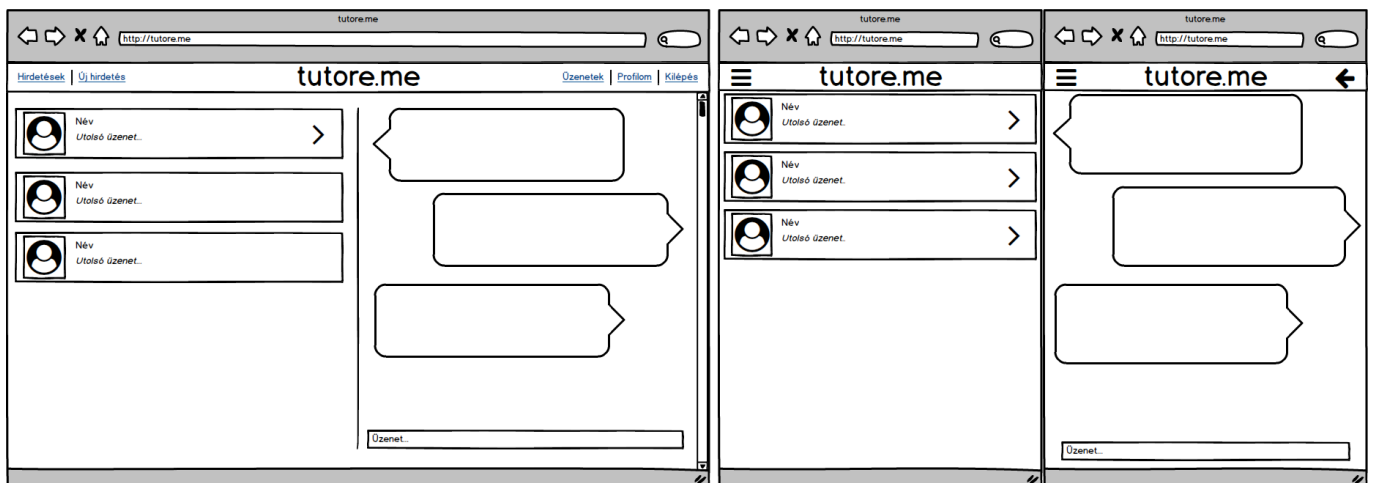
tutore.me

http://tutore.me

Hirdetések | Új hirdetés

tutore.me

Üzenetek | Profilom | Kilépés

Név
Utolsó üzenet...

Név
Utolsó üzenet...

Név
Utolsó üzenet...

Üzenet...

tutore.me

http://tutore.me

tutore.me

Név
Utolsó üzenet...

Név
Utolsó üzenet...

Név
Utolsó üzenet...

tutore.me

http://tutore.me

tutore.me

Üzenet...